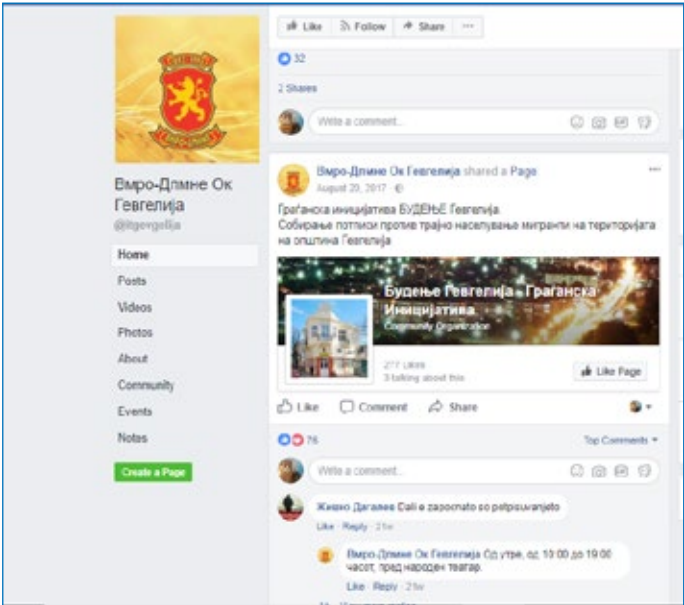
Like Follow Share ···

32

2 Shares

Write a comment...

Вмро-Длмне Ок Гевгелија

@itgevgelija

Home

Posts

Videos

Photos

About

Community

Events

Notes

Create a Page

Вмро-Длмне Ок Гевгелија shared a Page

August 20, 2017 ·

Граѓанска иницијатива БУДЕЊЕ Гевгелија.
Собирање потписи против трајно населување мигранти на територијата на општина Гевгелија

Будење Гевгелија - Граѓанска Иницијатива

Community Organization

277 Likes

3 talking about this

Like Page

Like Comment Share

76

Top Comments

Write a comment...

Живко Дагалев Dali e zapocnato so potpisuvanjeto

Like · Reply · 21w

Вмро-Длмне Ок Гевгелија Од утре, од 10:00 до 19:00 часот, пред народен театар.

Like · Reply · 21w

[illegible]